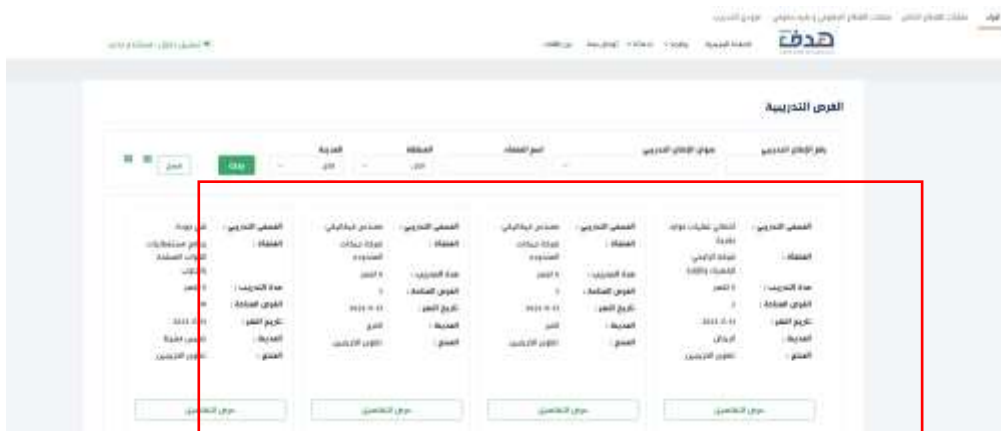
هدف

الفرص التدريبية

رقم الإعلان التدريبي

عنوان الإعلان التدريبي

اسم المنشأة

المنطقة

المدينة

الكل

الكل

بحث

مسح

المسمى التدريبي :

المنشأة :

مدة التدريب :

الفرص المتاحة :

تاريخ النشر :

المدينة :

المنتج :

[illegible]

عرض التفاصيل

المسمى التدريبي :

مهندس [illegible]

المنشأة :

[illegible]

مدة التدريب :

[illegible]

الفرص المتاحة :

تاريخ النشر :

المدينة :

المنتج :

عرض التفاصيل

المسمى التدريبي :

مهندس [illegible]

المنشأة :

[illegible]

مدة التدريب :

الفرص المتاحة :

تاريخ النشر :

المدينة :

المنتج :

عرض التفاصيل

المسمى التدريبي :

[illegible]

المنشأة :

مدة التدريب :

الفرص المتاحة :

تاريخ النشر :

المدينة :

المنتج :

عرض التفاصيل